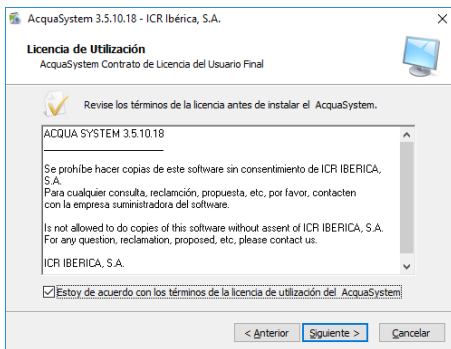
AcquaSystem 3.5.10.18 - ICR Ibérica, S.A.

Licencia de Utilización
AcquaSystem Contrato de Licencia del Usuario Final

Revise los términos de la licencia antes de instalar el AcquaSystem.

ACQUA SYSTEM 3.5.10.18
_______________

Se prohíbe hacer copias de este software sin consentimiento de ICR IBERICA, S.A.
Para cualquier consulta, reclamción, propuesta, etc, por favor, contacten con la empresa suministradora del software.

Is not allowed to do copies of this software without assent of ICR IBERICA, S.A.
For any question, reclamation, proposed, etc, please contact us.

ICR IBERICA, S.A.

Estoy de acuerdo con los términos de la licencia de utilización del AcquaSystem

< Anterior Siguiente > Cancelar